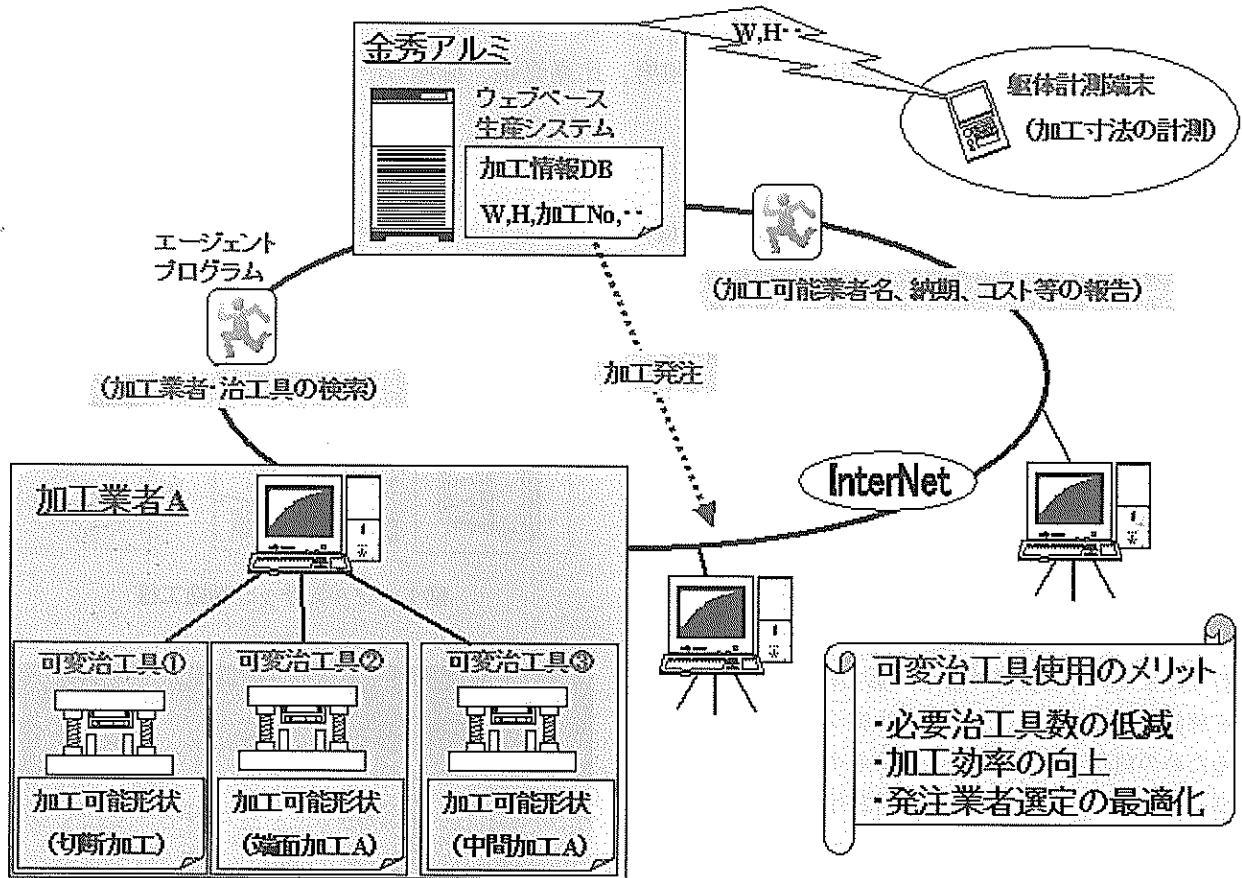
金秀アルミ

ウェブベース
生産システム

加工情報DB

W,H,加工No,・・

W,H・・

躯体計測端末

(加工寸法の計測)

エージェント
プログラム

(加工業者・治工具の検索)

加工発注

(加工可能業者名、納期、コスト等の報告)

InterNet

加工業者A

可変治工具①

加工可能形状
(切断加工)

可変治工具②

加工可能形状
(端面加工A)

可変治工具③

加工可能形状
(中間加工A)

可変治工具使用のメリット

・必要治工具数の低減
・加工効率の向上
・発注業者選定の最適化